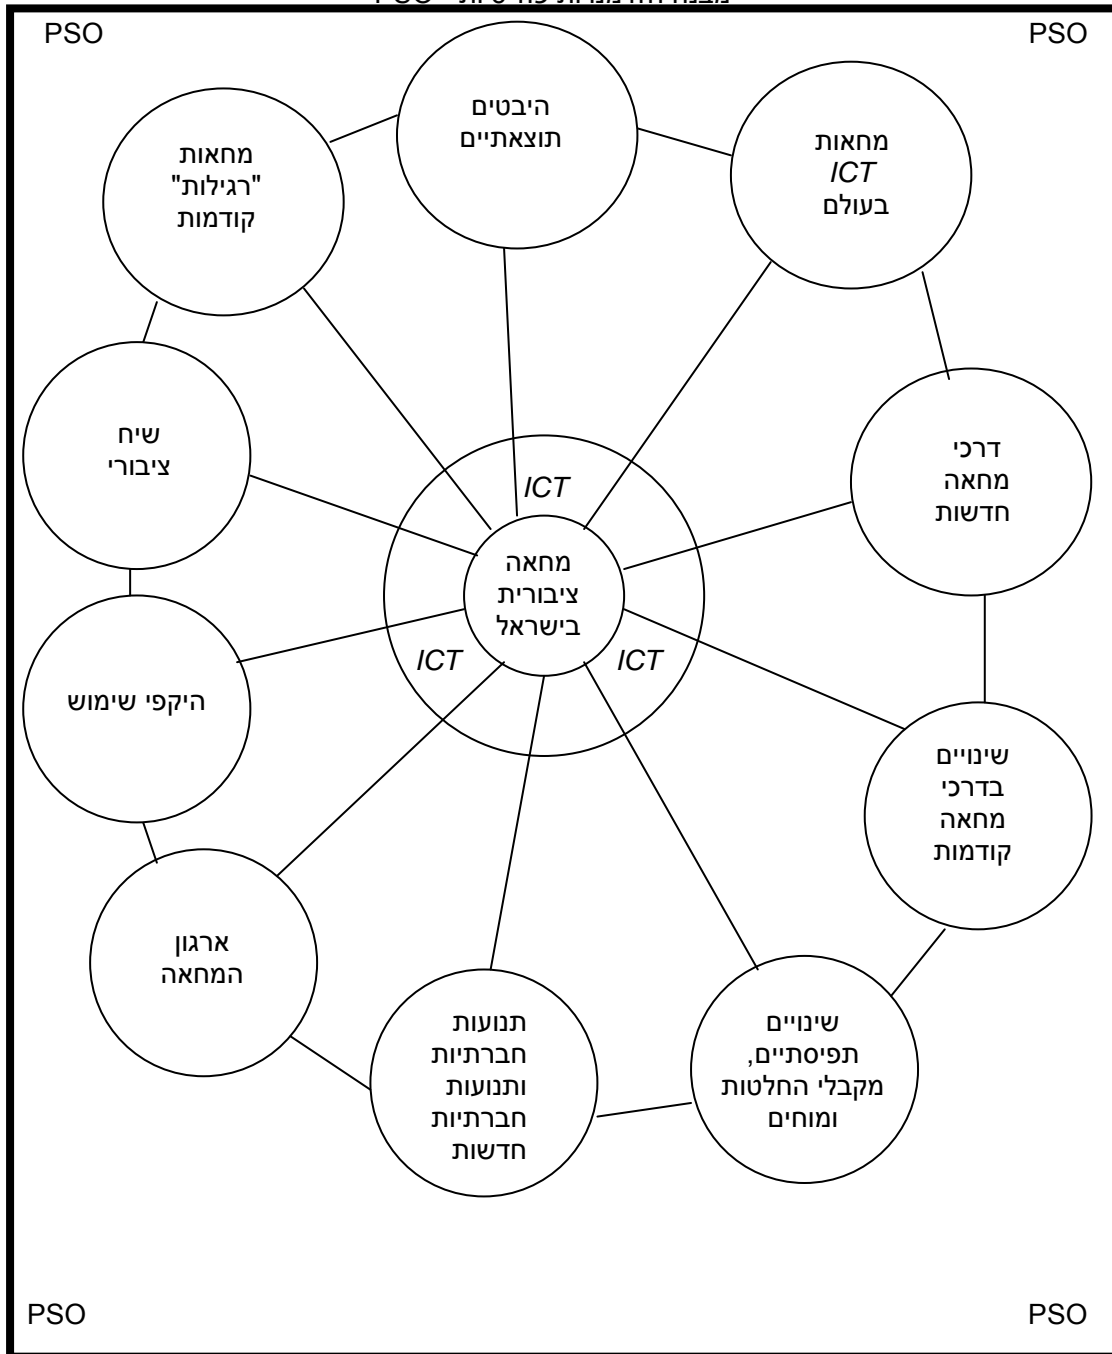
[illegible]

PSO

PSO

היבטים תוצאתיים

מחאות "רגילות" קודמות

מחאות ICT בעולם

שיח ציבורי

דרכי מחאה חדשות

ICT

מחאה ציבורית בישראל

ICT

ICT

היקפי שימוש

שינויים בדרכי מחאה קודמות

ארגון המחאה

תנועות חברתיות ותנועות חברתיות חדשות

שינויים תפיסתיים, מקבלי החלטות ומוחים

PSO

PSO